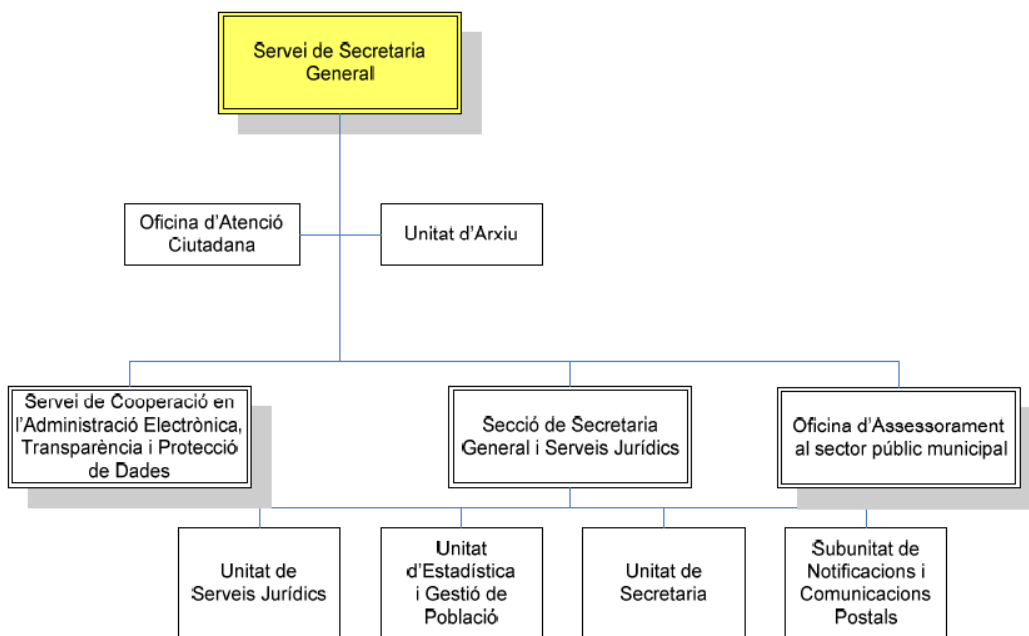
Servei de Secretaria General

Oficina d'Atenció Ciutadana

Unitat d'Arxiu

Servei de Cooperació en l'Administració Electrònica, Transparència i Protecció de Dades

Secció de Secretaria General i Serveis Jurídics

Oficina d'Assessorament al sector públic municipal

Unitat de Serveis Jurídics

Unitat d'Estadística i Gestió de Població

Unitat de Secretaria

Subunitat de Notificacions i Comunicacions Postals